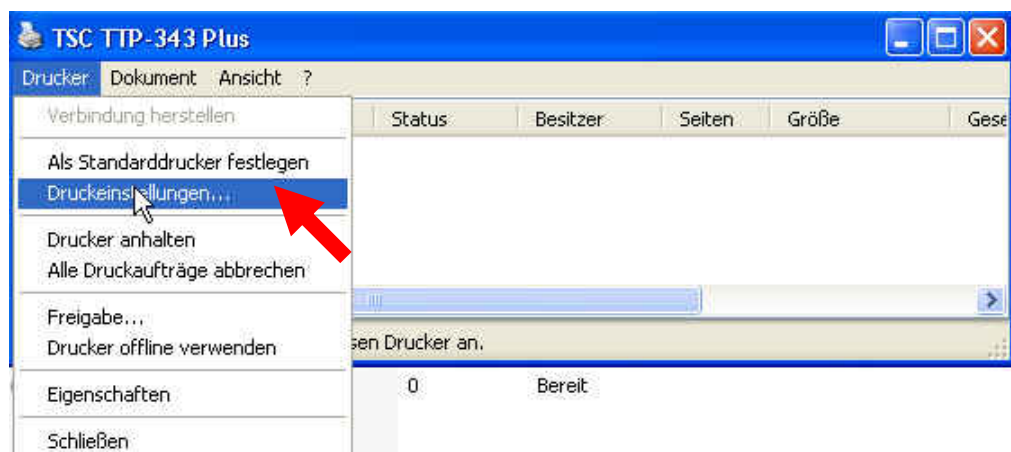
TSC TTP-343 Plus

Drucker Dokument Ansicht ?

Verbindung herstellen

Als Standarddrucker festlegen
Druckeinstellungen...

Drucker anhalten
Alle Druckaufträge abbrechen

Freigabe...
Drucker offline verwenden

Eigenschaften

Schließen

Status Besitzer Seiten Größe Gese

sen Drucker an.

0 Bereit